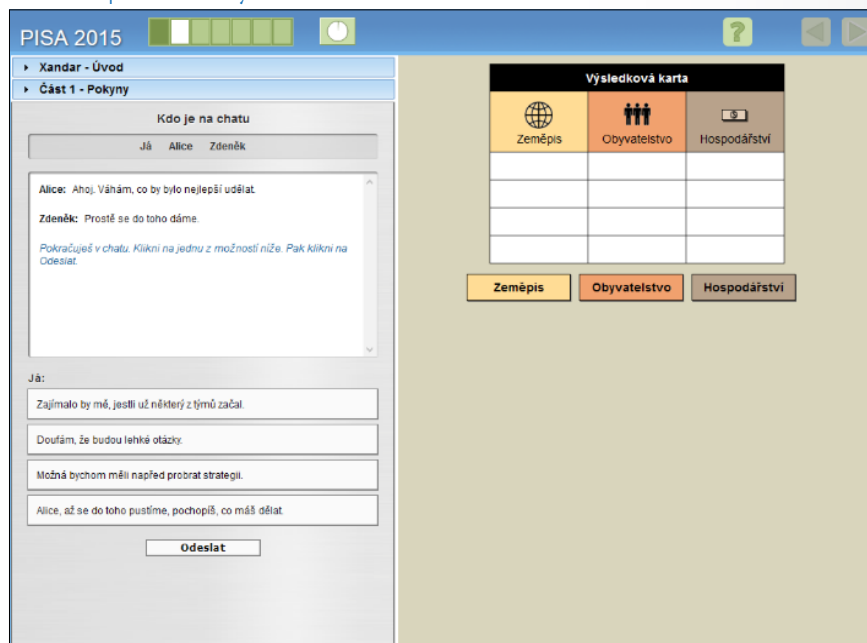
PISA 2015

?

Xandar - Úvod

Část 1 - Pokyny

Kdo je na chatu

Já Alice Zdeněk

Alice: Ahoj. Váhám, co by bylo nejlepší udělat.

Zdeněk: Prostě se do toho dáme.

Pokračuješ v chatu. Klikni na jednu z možností níže. Pak klikni na Odeslat.

Já:

Zajímalo by mě, jestli už některý z týmů začal.

Doufám, že budou lehké otázky.

Možná bychom měli napřed probrat strategii.

Alice, až se do toho pustíme, pochopíš, co máš dělat.

Odeslat

| Výsledková karta | | |
|---|---|---|
| Zeměpis | Obyvatelstvo | Hospodářství |
| | | |
| | | |
| | | |
| | | |

Zeměpis Obyvatelstvo Hospodářství